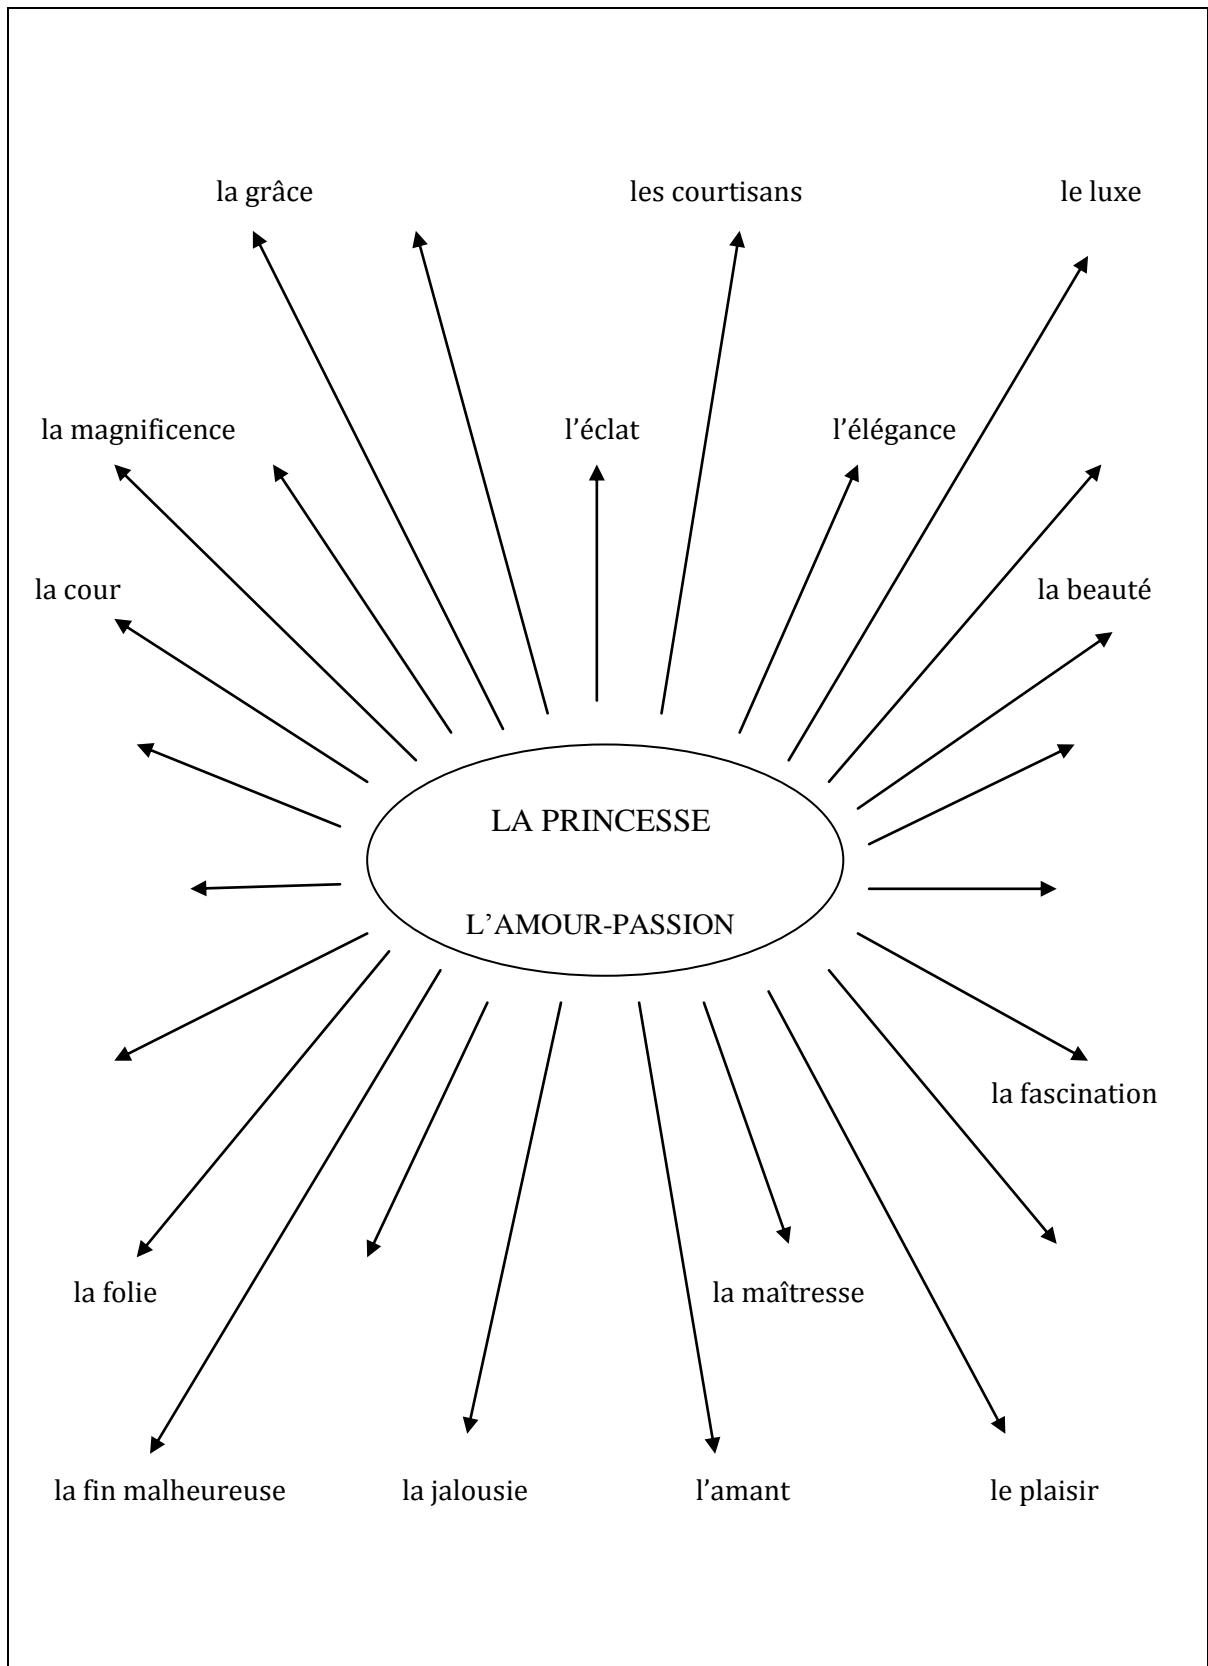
la grâce

les courtisans

le luxe

la magnificence

l'éclat

l'élégance

la cour

la beauté

LA PRINCESSE

L'AMOUR-PASSION

la fascination

la folie

la maîtresse

la fin malheureuse

la jalousie

l'amant

le plaisir